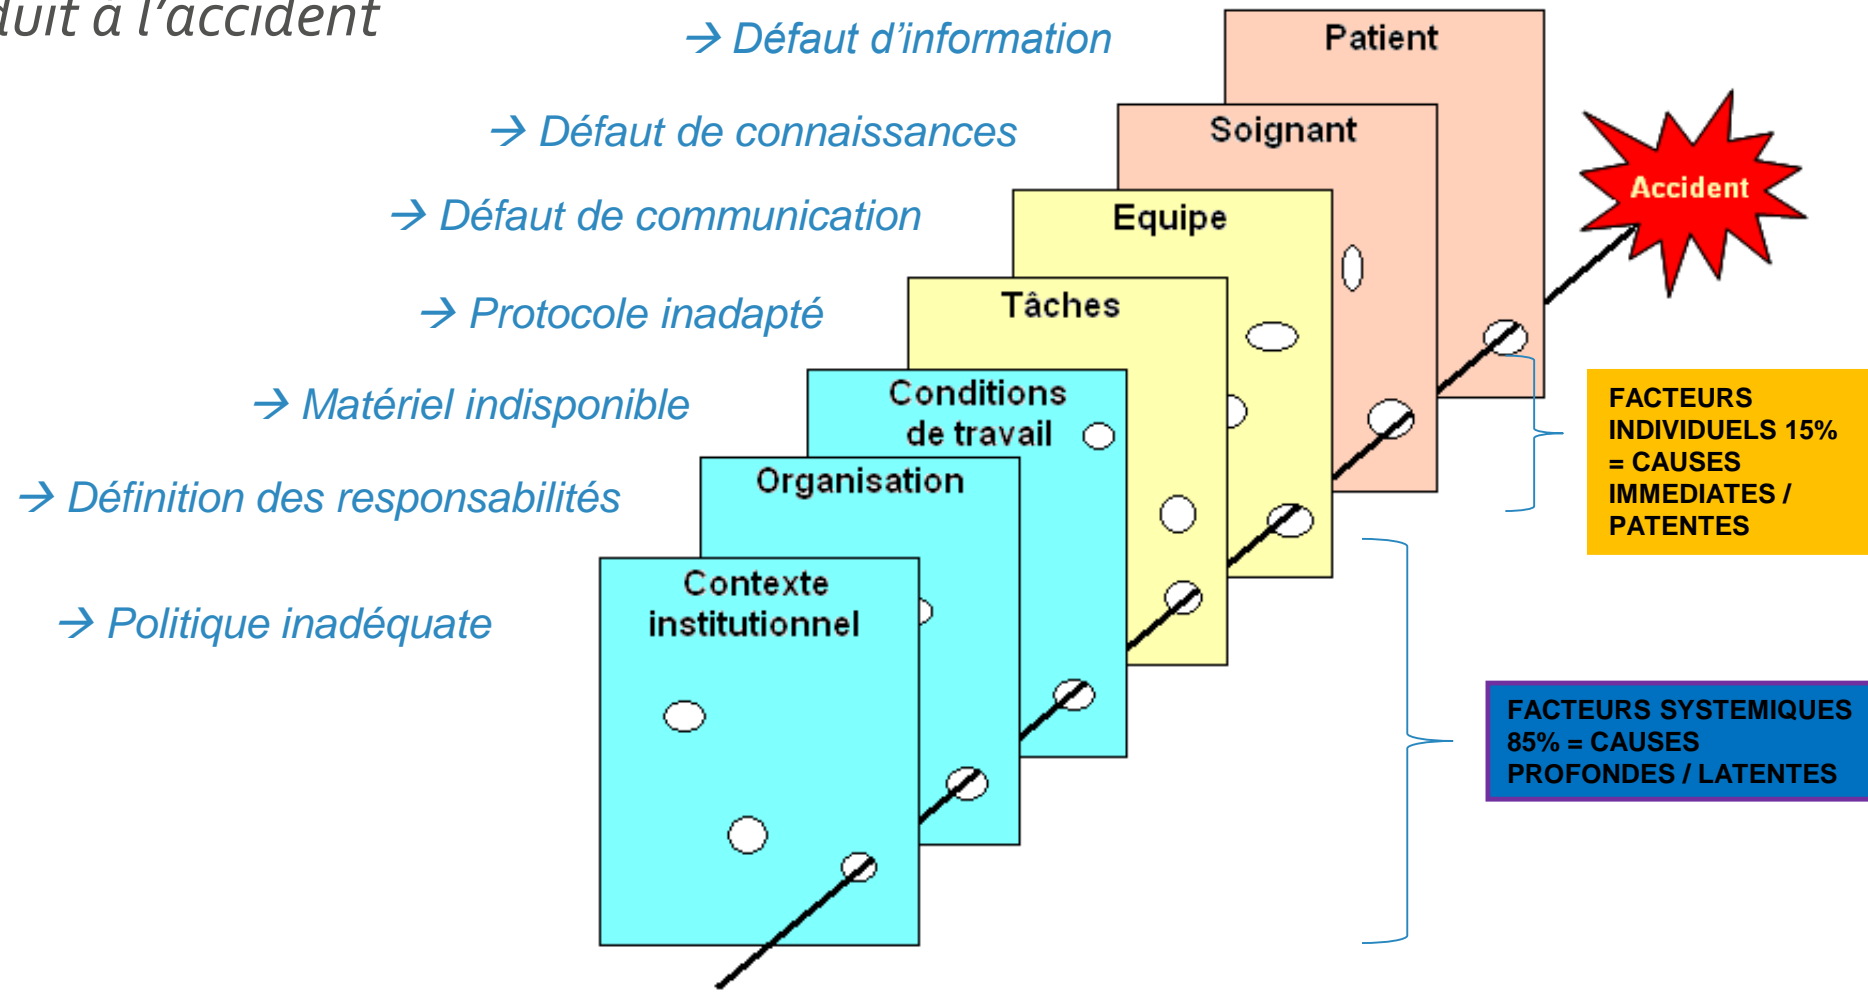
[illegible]uit à l'accident

→ Défaut d'information

→ Défaut de connaissances

→ Défaut de communication

→ Protocole inadapté

→ Matériel indisponible

→ Définition des responsabilités

→ Politique inadéquate

Patient

Soignant

Accident

Equipe

Tâches

Conditions de travail

Organisation

Contexte institutionnel

FACTEURS INDIVIDUELS 15% = CAUSES IMMEDIATES / PATENTES

FACTEURS SYSTEMIQUES 85% = CAUSES PROFONDES / LATENTES